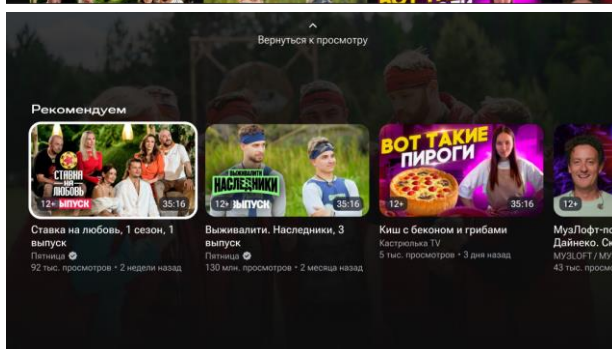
^
Вернуться к просмотру

Рекомендуем

СТАВКА НА ЛЮБОВЬ
12+ ВЫПУСК 35:16
Ставка на любовь, 1 сезон, 1 выпуск
Пятница
92 тыс. просмотров • 2 недели назад

ВЫЖИВАЛИТИ НАСЛЕДНИКИ
12+ ВЫПУСК 35:16
Выживалити. Наследники, 3 выпуск
Пятница
130 млн. просмотров • 2 месяца назад

ВОТ ТАКИЕ ПИРОГИ
12+ 35:16
Киш с беконом и грибами
Кастрюлька TV
5 тыс. просмотров • 3 дня назад

12+
МузЛофт-по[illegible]
Дайнеко. Си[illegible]
МУЗLOFT / МУ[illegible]
43 тыс. просмо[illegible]